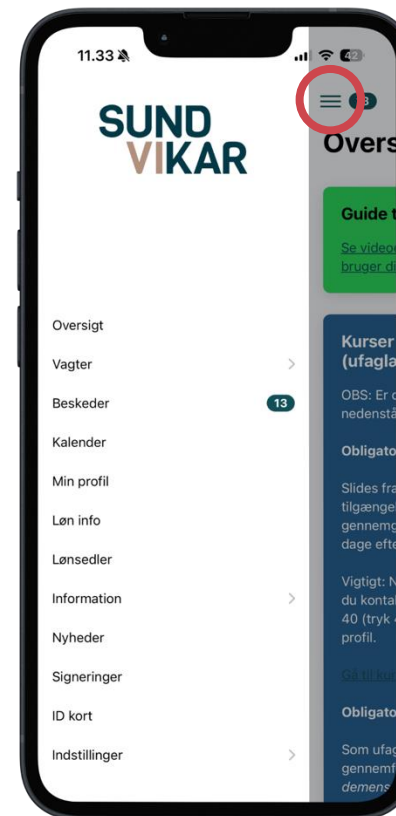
11.33

42

SUND
VIKAR

Oversigt
Vagter
Beskeder 13
Kalender
Min profil
Løn info
Lønsedler
Information
Nyheder
Signeringer
ID kort
Indstillinger

Overs

Guide t
Se video
bruger di

Kurser
(ufagla

OBS: Er d
nedenstå

Obligato

Slides fra
tilgænge
gennemg
dage efte

Vigtigt: N
du kontal
40 (tryk
profil.

Gå til ku

Obligato

Som ufag
gennemf
demens